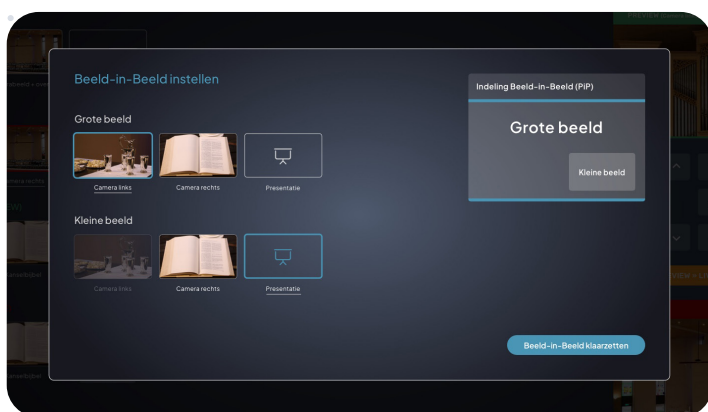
Beeld-in-Beeld instellen

Grote beeld

Camera links

Camera rechts

Presentatie

Kleine beeld

Camera links

Camera rechts

Presentatie

Indeling Beeld-in-Beeld (PiP)

Grote beeld

Kleine beeld

Beeld-in-Beeld klaarzetten